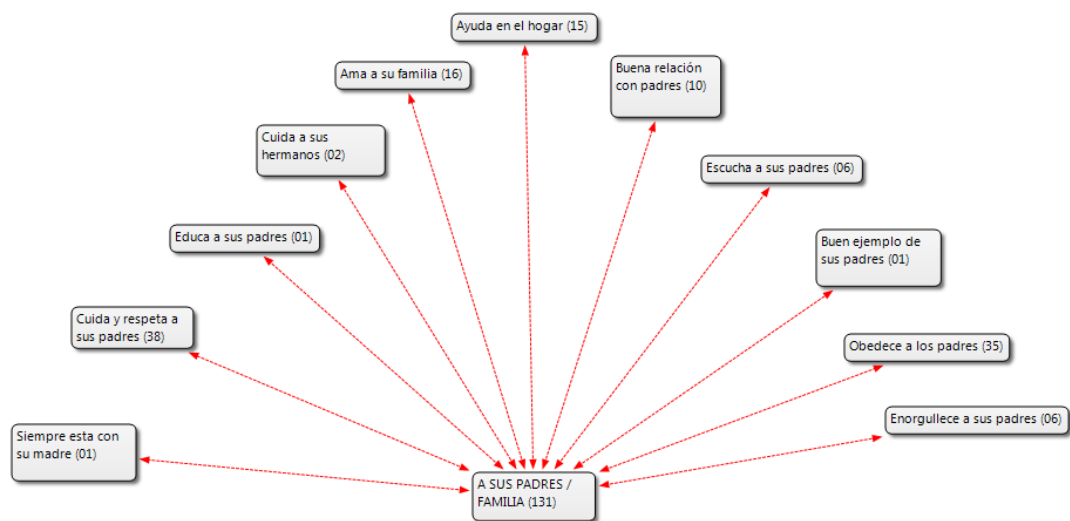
Ayuda en el hogar (15)

Ama a su familia (16)

Buena relación con padres (10)

Cuida a sus hermanos (02)

Escucha a sus padres (06)

Educa a sus padres (01)

Buen ejemplo de sus padres (01)

Cuida y respeta a sus padres (38)

Obedece a los padres (35)

Enorgullece a sus padres (06)

Siempre esta con su madre (01)

A SUS PADRES / FAMILIA (131)